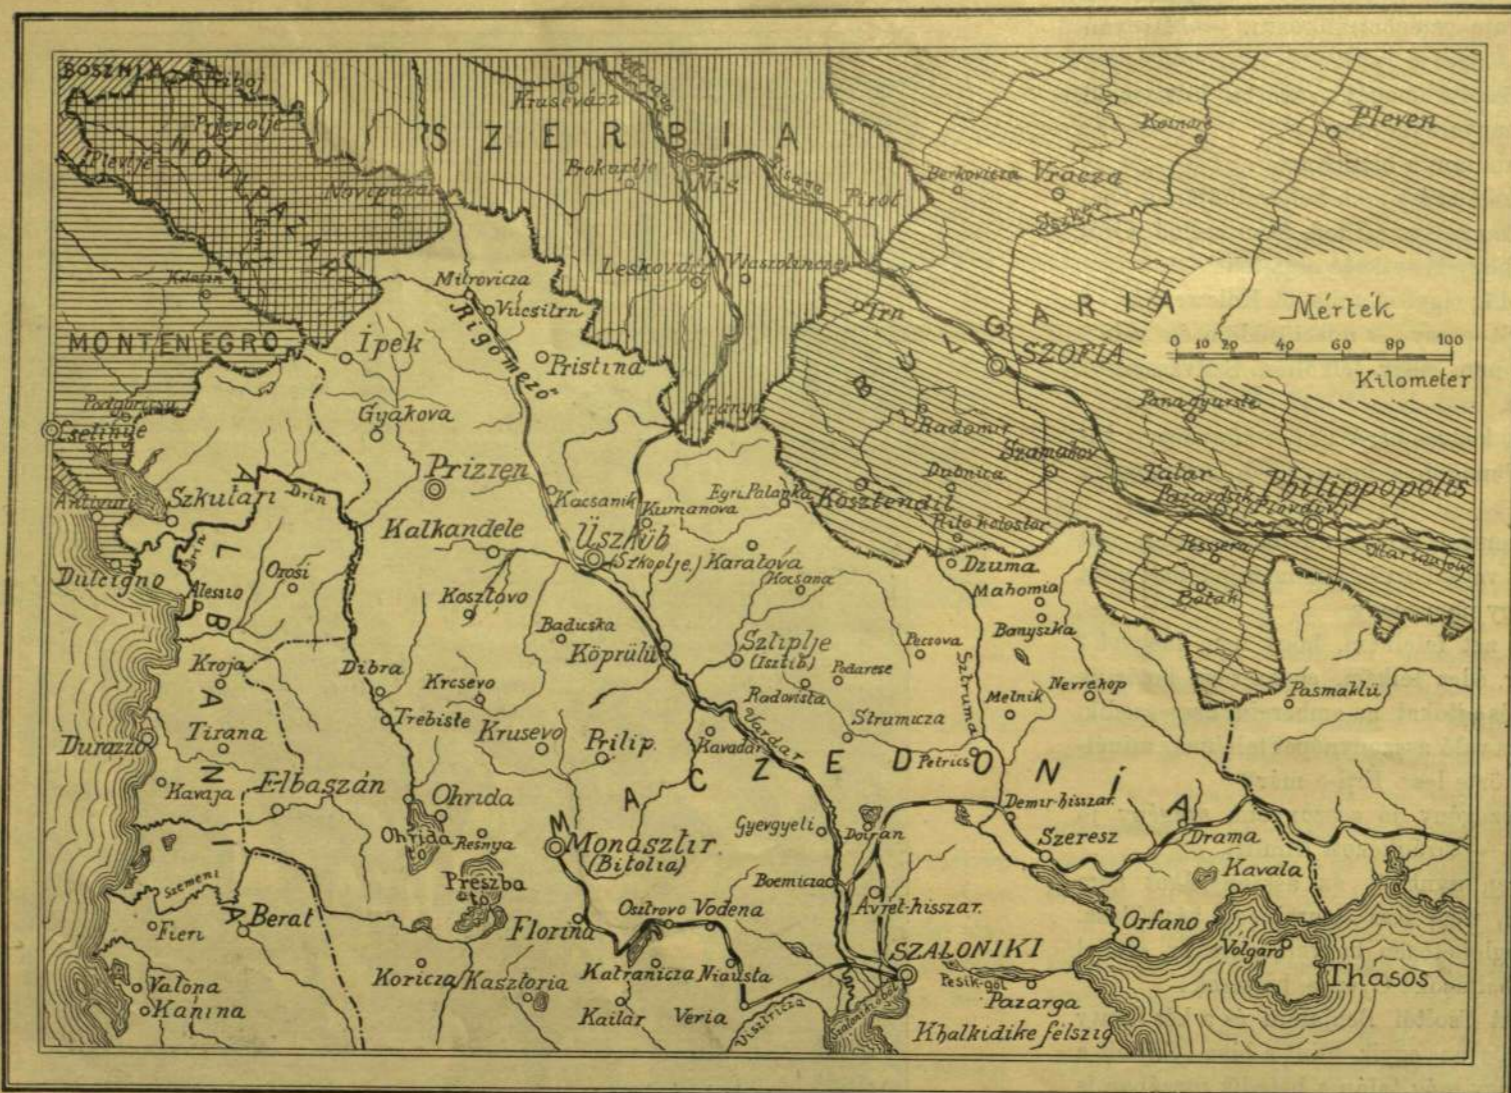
BOSZNIA
Prijepolje
Plevlje
NOVIPAZAR
Novipazar
Kolasin
MONTENEGRO
Podgoricza
Cetinje
Antivari
Szkutari
Dulcigno
Alessio
Orosi
Drin
Kroja
Tirana
Durazzo
Kavaja
Elbaszán
ALBÁNIA
Szemeni
Fieri
Berat
Valona
Kanina
SZERBIA
Krusevácz
Prokuplje
Nis
Pirot
Leskovácz
Vlasotincze
Vranja
Mitrovicza
Vulcsitrn
Rigómező
Pristina
Ipek
Gyakova
Prizren
Kacsanik
Kumanova
Üszküb
(Szkoplje)
Kalkandele
Kosztovo
Baduska
Köprülü
Dibra
Krcsevo
Trebiste
Krusevo
Prilip
Ohrida
Ohrida
Resnya
Preszba
Monasztir
(Bitolia)
Florina
Koricza
Kasztoria
Osztrovo
Vodena
Katranicza
Niausta
Kailar
Veria
Viszlricza
MACZEDÓNIA
Karatova
Kocsana
Sztiplje
(Isztib)
Podaresc
Radovista
Strumicza
Vardar
Kavadar
Gyevgyeli
Doiran
Boemicza
Avret-hisszar
SZALONIKI
Pesik-göl
Pazarga
Khalkidike felsziget
Petrics
Demir-hisszar
Szeresz
Drama
Kavala
Orfano
Volgaro
Thasos
Pasmaklü
Nevrekop
Melnik
Banyszka
Mahomia
Dzuma
Sztruma
Pecsova
Egri Palanka
Kosztendil
Rilo kolostor
Dubnica
Radomir
Szamakov
Trn
SZOFIA
BULGARIA
Berkovicza
Vracza
Kutnara
Pleven
Panagyurste
Tatar Pazardzik
Philippopolis
Plovdiv
Peshtera
Batak
Ulartanfolyó
Mérték
0 10 20 40 60 80 100
Kilometer